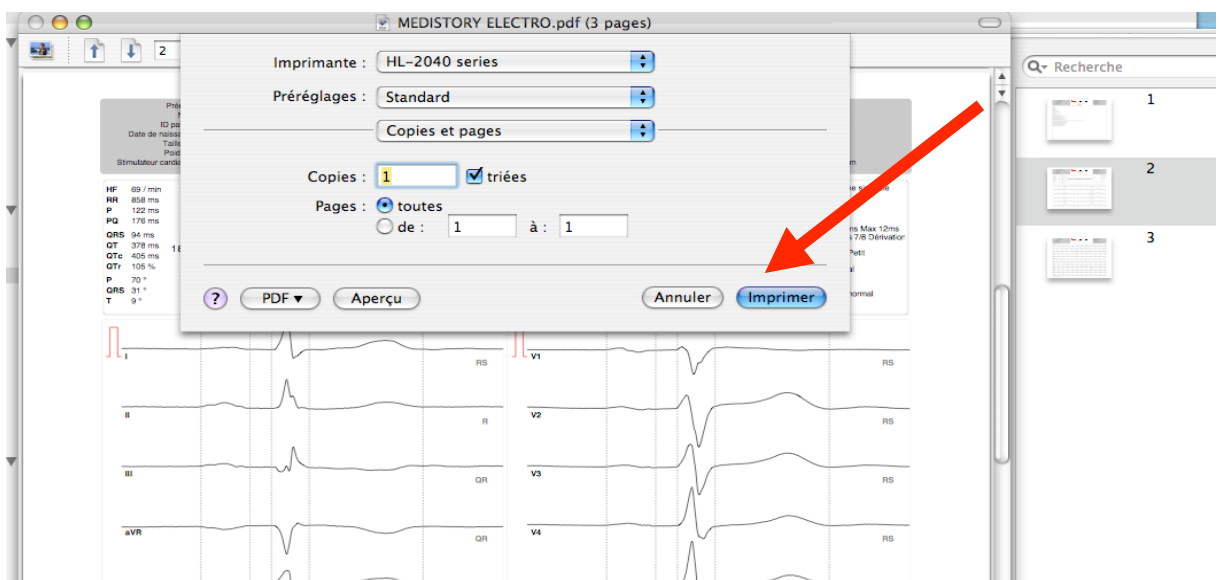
MEDISTORY ELECTRO.pdf (3 pages)

2

Imprimante : HL-2040 series
Préréglages : Standard
Copies et pages
Copies : 1 triées
Pages : toutes
de : 1 à : 1

? PDF ▾ Aperçu Annuler Imprimer

Recherche

1
2
3

Pré
N
ID pa
Date de naissa
Taill
Poid
Stimulateur cardia

HF 69 / min
RR 858 ms
P 122 ms
PQ 176 ms
QRS 94 ms
QT 378 ms
QTc 405 ms
QTr 105 %
P 70 °
QRS 31 °
T 9 °

1

m
e s
ns Max 12ms
s 7/8 Dérivation
Petit
al
normal

I RS
II R
III QR
aVR QR
V1 RS
V2 RS
V3 RS
V4 RS